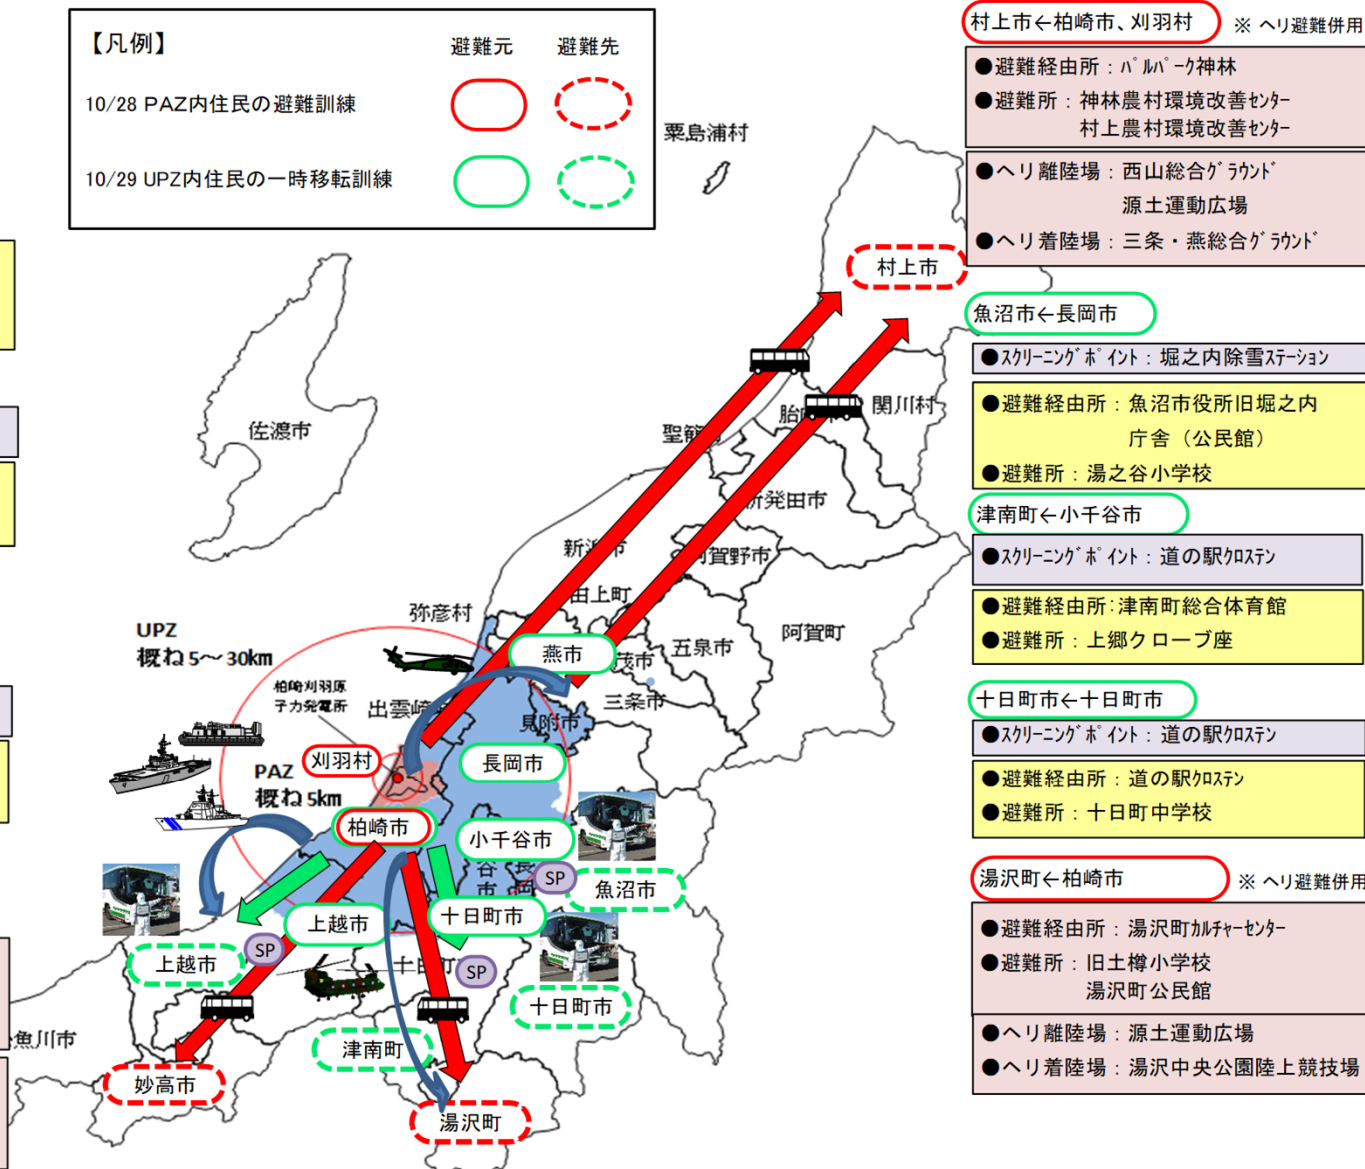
【凡例】
避難元 避難先
10/28 PAZ内住民の避難訓練
10/29 UPZ内住民の一時移転訓練

村上市←柏崎市、刈羽村 ※ ヘリ避難併用
●避難経由所：パルパーク神林
●避難所：神林農村環境改善センター
村上農村環境改善センター
●ヘリ離陸場：西山総合グラウンド
源土運動広場
●ヘリ着陸場：三条・燕総合グラウンド

魚沼市←長岡市
●スクリーニングポイント：堀之内除雪ステーション
●避難経由所：魚沼市役所旧堀之内庁舎（公民館）
●避難所：湯之谷小学校

津南町←小千谷市
●スクリーニングポイント：道の駅クロステン
●避難経由所：津南町総合体育館
●避難所：上郷クローブ座

十日町市←十日町市
●スクリーニングポイント：道の駅クロステン
●避難経由所：道の駅クロステン
●避難所：十日町中学校

湯沢町←柏崎市 ※ ヘリ避難併用
●避難経由所：湯沢町カルチャーセンター
●避難所：旧土樽小学校
湯沢町公民館
●ヘリ離陸場：源土運動広場
●ヘリ着陸場：湯沢中央公園陸上競技場

粟島浦村
村上市
関川村
胎内
聖籠
新発田市
佐渡市
新潟市
阿賀野市
阿賀町
田上町
五泉市
弥彦村
燕市
加茂市
三条市
見附市
出雲崎
長岡市
刈羽村
柏崎刈羽原子力発電所
UPZ
概ね5～30km
PAZ
概ね5km
柏崎市
小千谷市
SP
魚沼市
上越市
十日町市
上越市
SP
十日町
SP
十日町市
津南町
糸魚川市
妙高市
湯沢町